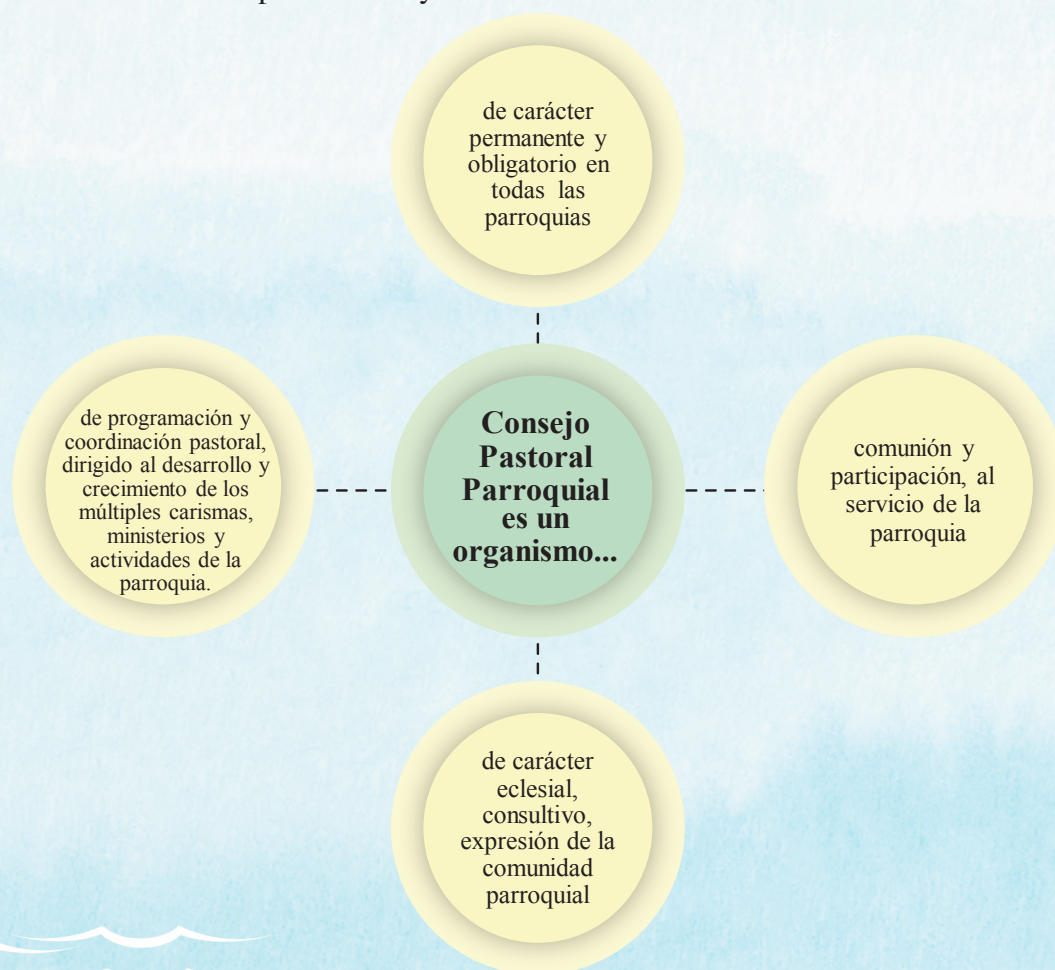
Consejo Pastoral Parroquial es un organismo...

de carácter permanente y obligatorio en todas las parroquias

comunión y participación, al servicio de la parroquia

de carácter eclesial, consultivo, expresión de la comunidad parroquial

de programación y coordinación pastoral, dirigido al desarrollo y crecimiento de los múltiples carismas, ministerios y actividades de la parroquia.